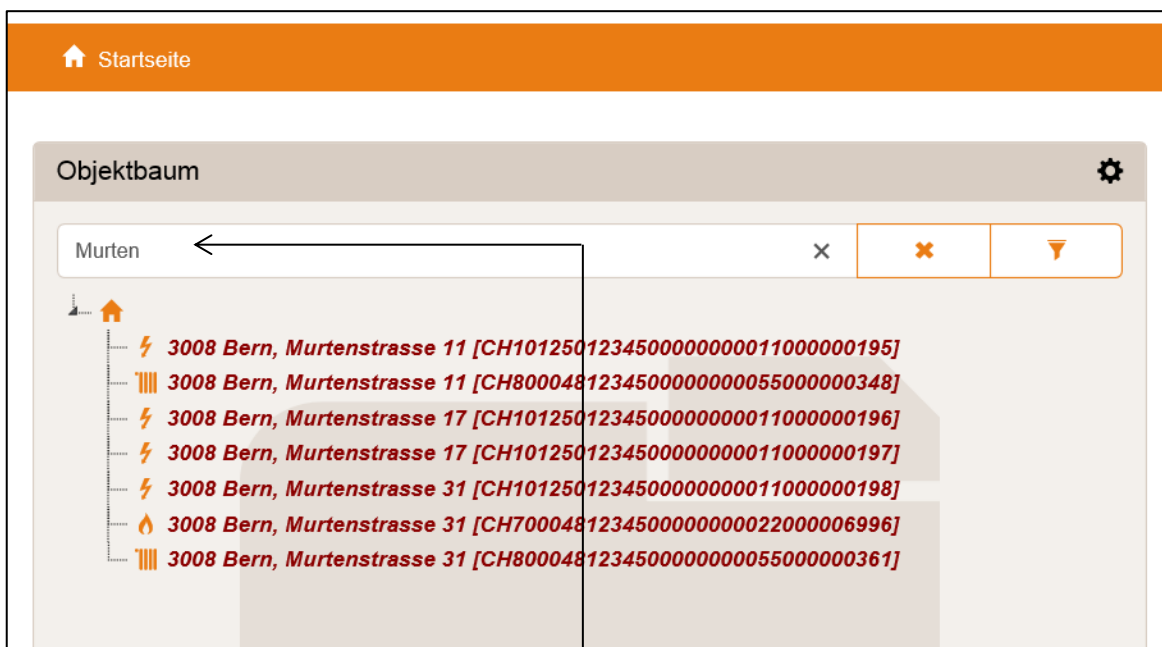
Startseite

Objektbaum

Murten

3008 Bern, Murtenstrasse 11 [CH1012501234500000000011000000195]
3008 Bern, Murtenstrasse 11 [CH8000481234500000000055000000348]
3008 Bern, Murtenstrasse 17 [CH1012501234500000000011000000196]
3008 Bern, Murtenstrasse 17 [CH1012501234500000000011000000197]
3008 Bern, Murtenstrasse 31 [CH1012501234500000000011000000198]
3008 Bern, Murtenstrasse 31 [CH7000481234500000000022000006996]
3008 Bern, Murtenstrasse 31 [CH8000481234500000000055000000361]